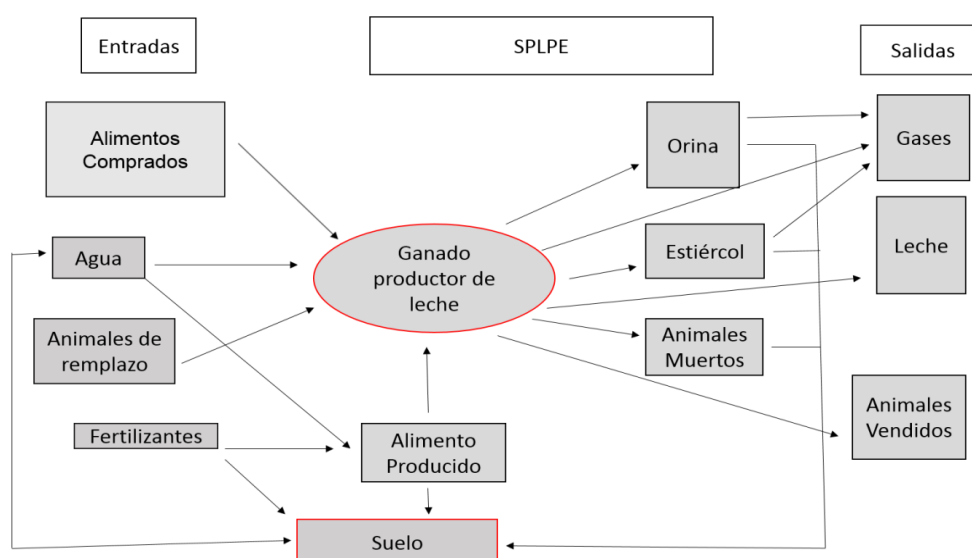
Entradas

SPLPE

Salidas

Alimentos Comprados

Orina

Gases

Agua

Ganado productor de leche

Estiércol

Leche

Animales de remplazo

Animales Muertos

Animales Vendidos

Fertilizantes

Alimento Producido

Suelo